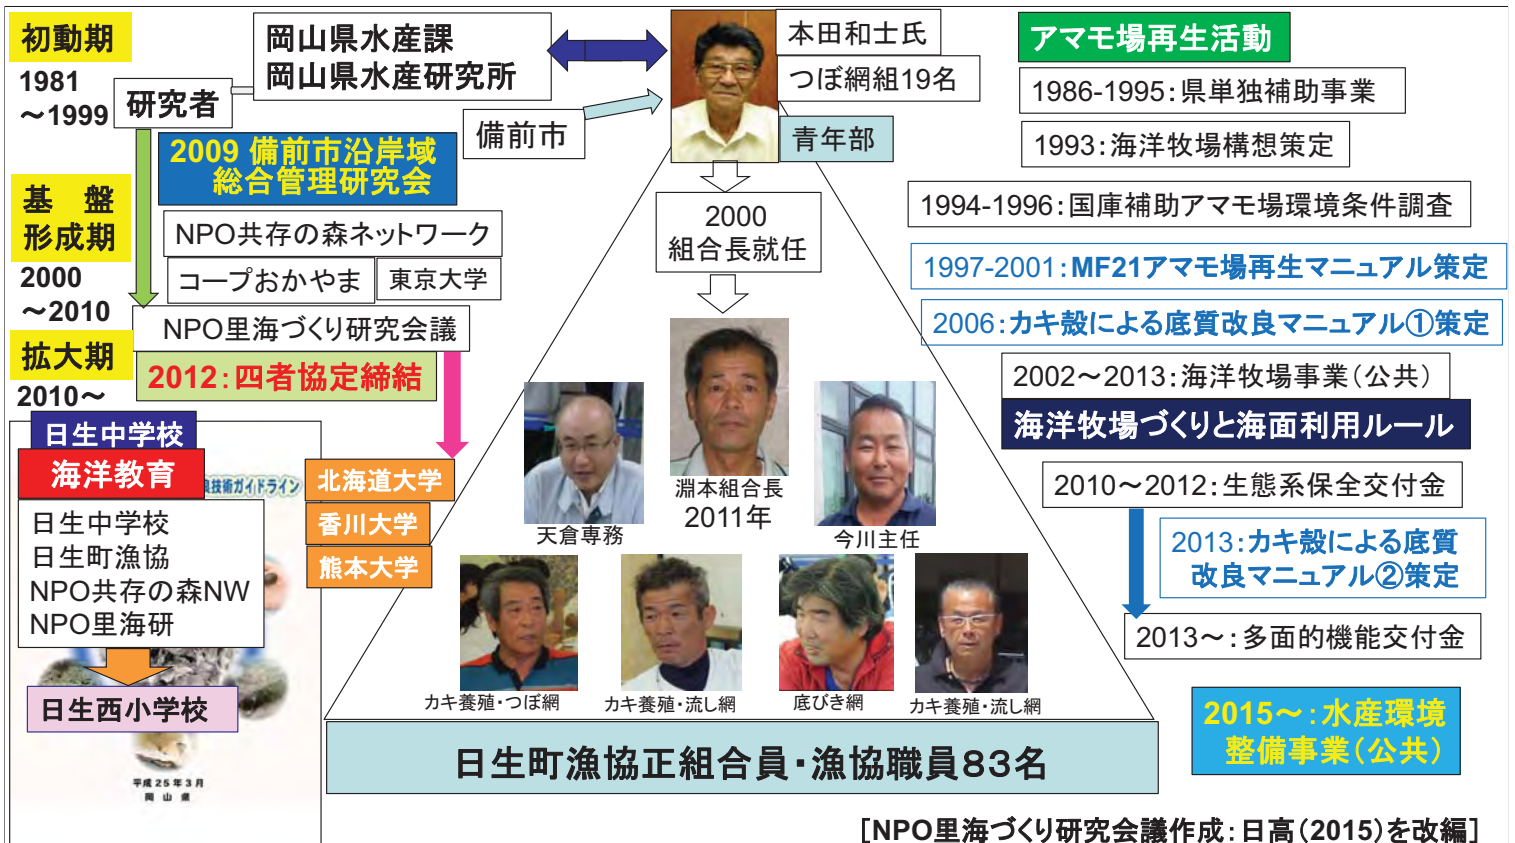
初動期
1981
～1999

研究者

岡山県水産課
岡山県水産研究所

本田和士氏
つぼ網組19名
青年部

備前市

アマモ場再生活動
1986-1995:県単独補助事業
1993:海洋牧場構想策定
1994-1996:国庫補助アマモ場環境条件調査
1997-2001:MF21アマモ場再生マニュアル策定
2006:カキ殻による底質改良マニュアル①策定
2002～2013:海洋牧場事業(公共)
海洋牧場づくりと海面利用ルール
2010～2012:生態系保全交付金
2013:カキ殻による底質改良マニュアル②策定
2013～:多面的機能交付金
2015～:水産環境整備事業(公共)

2009 備前市沿岸域総合管理研究会

基盤形成期
2000
～2010

NPO共存の森ネットワーク
コープおかやま
東京大学
NPO里海づくり研究会議

拡大期
2010～

2012:四者協定締結

2000
組合長就任

淵本組合長
2011年

天倉専務
今川主任

北海道大学
香川大学
熊本大学

日生中学校
海洋教育
日生中学校
日生町漁協
NPO共存の森NW
NPO里海研
日生西小学校

技術ガイドライン
平成25年3月
岡山県

カキ養殖・つぼ網
カキ養殖・流し網
底びき網
カキ養殖・流し網

日生町漁協正組合員・漁協職員83名

[NPO里海づくり研究会議作成:日高(2015)を改編]